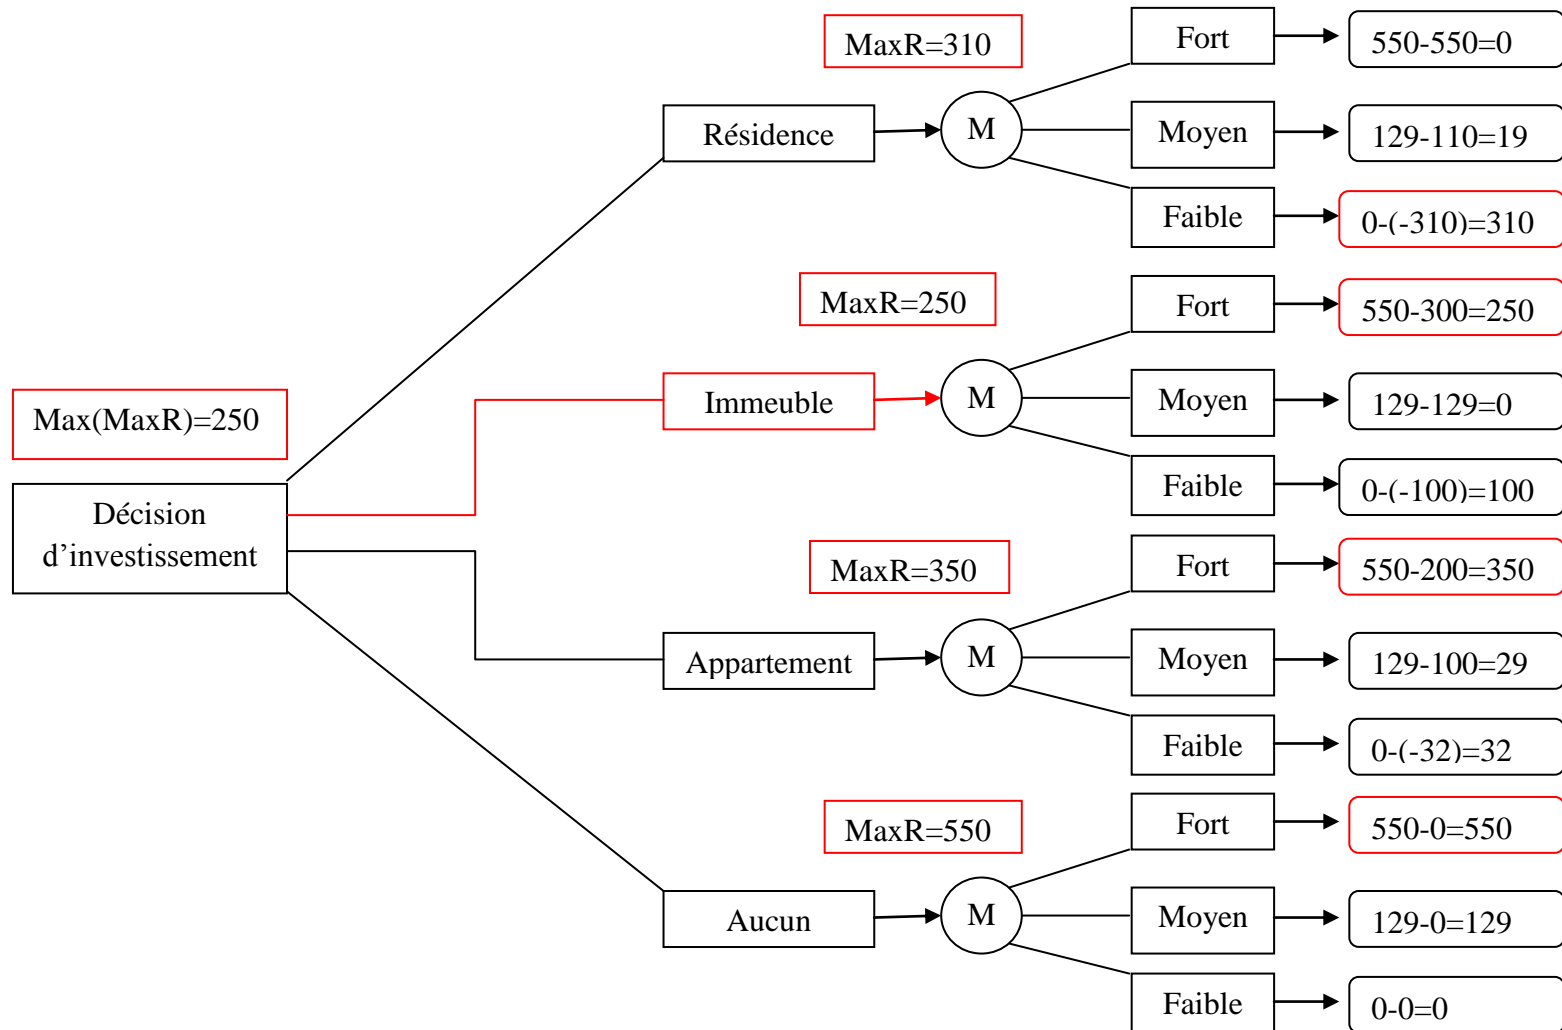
Max(MaxR)=250

Décision d’investissement

MaxR=310

Résidence

M

Fort

550-550=0

Moyen

129-110=19

Faible

0-(-310)=310

MaxR=250

Immeuble

M

Fort

550-300=250

Moyen

129-129=0

Faible

0-(-100)=100

MaxR=350

Appartement

M

Fort

550-200=350

Moyen

129-100=29

Faible

0-(-32)=32

MaxR=550

Aucun

M

Fort

550-0=550

Moyen

129-0=129

Faible

0-0=0